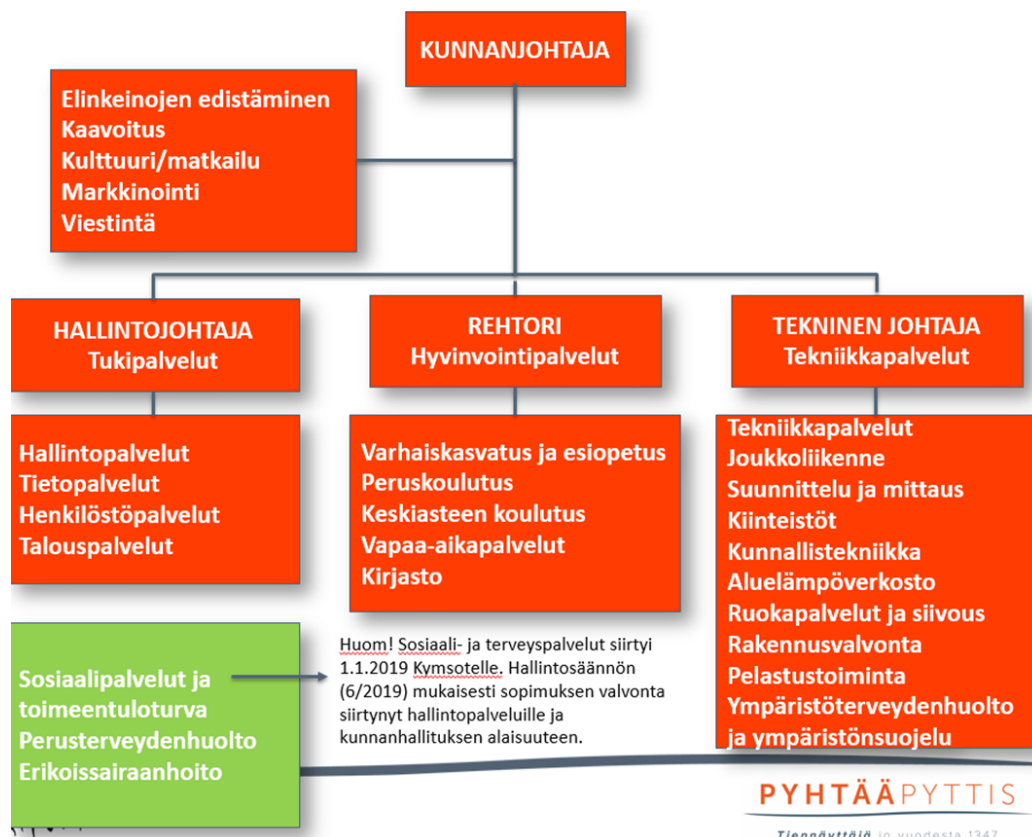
KUNNANJOHTAJA

Elinkeinojen edistäminen
Kaavoitus
Kulttuuri/matkailu
Markkinointi
Viestintä

HALLINTOJOHTAJA
Tukipalvelut

REHTORI
Hyvinvointipalvelut

TEKNINEN JOHTAJA
Tekniikkapalvelut

Hallintopalvelut
Tietopalvelut
Henkilöstöpalvelut
Talouspalvelut

Varhaiskasvatus ja esiopetus
Peruskoulutus
Keskiasteen koulutus
Vapaa-aikapalvelut
Kirjasto

Tekniikkapalvelut
Joukkoliikenne
Suunnittelu ja mittaus
Kiinteistöt
Kunnallistekniikka
Aluelämpöverkosto
Ruokapalvelut ja siivous
Rakennusvalvonta
Pelastustoiminta
Ympäristöterveydenhuolto ja ympäristönsuojelu

Sosiaalipalvelut ja toimeentuloturva
Perusterveydenhuolto
Erikoissairaanhoito

Huom! Sosiaali- ja terveyspalvelut siirtyi 1.1.2019 Kymsotelle. Hallintosäännön (6/2019) mukaisesti sopimuksen valvonta siirtynyt hallintopalveluille ja kunnanhallituksen alaisuuteen.

PYHTÄÄPYTTIS
Tiennäyttäjä jo vuodesta 1347